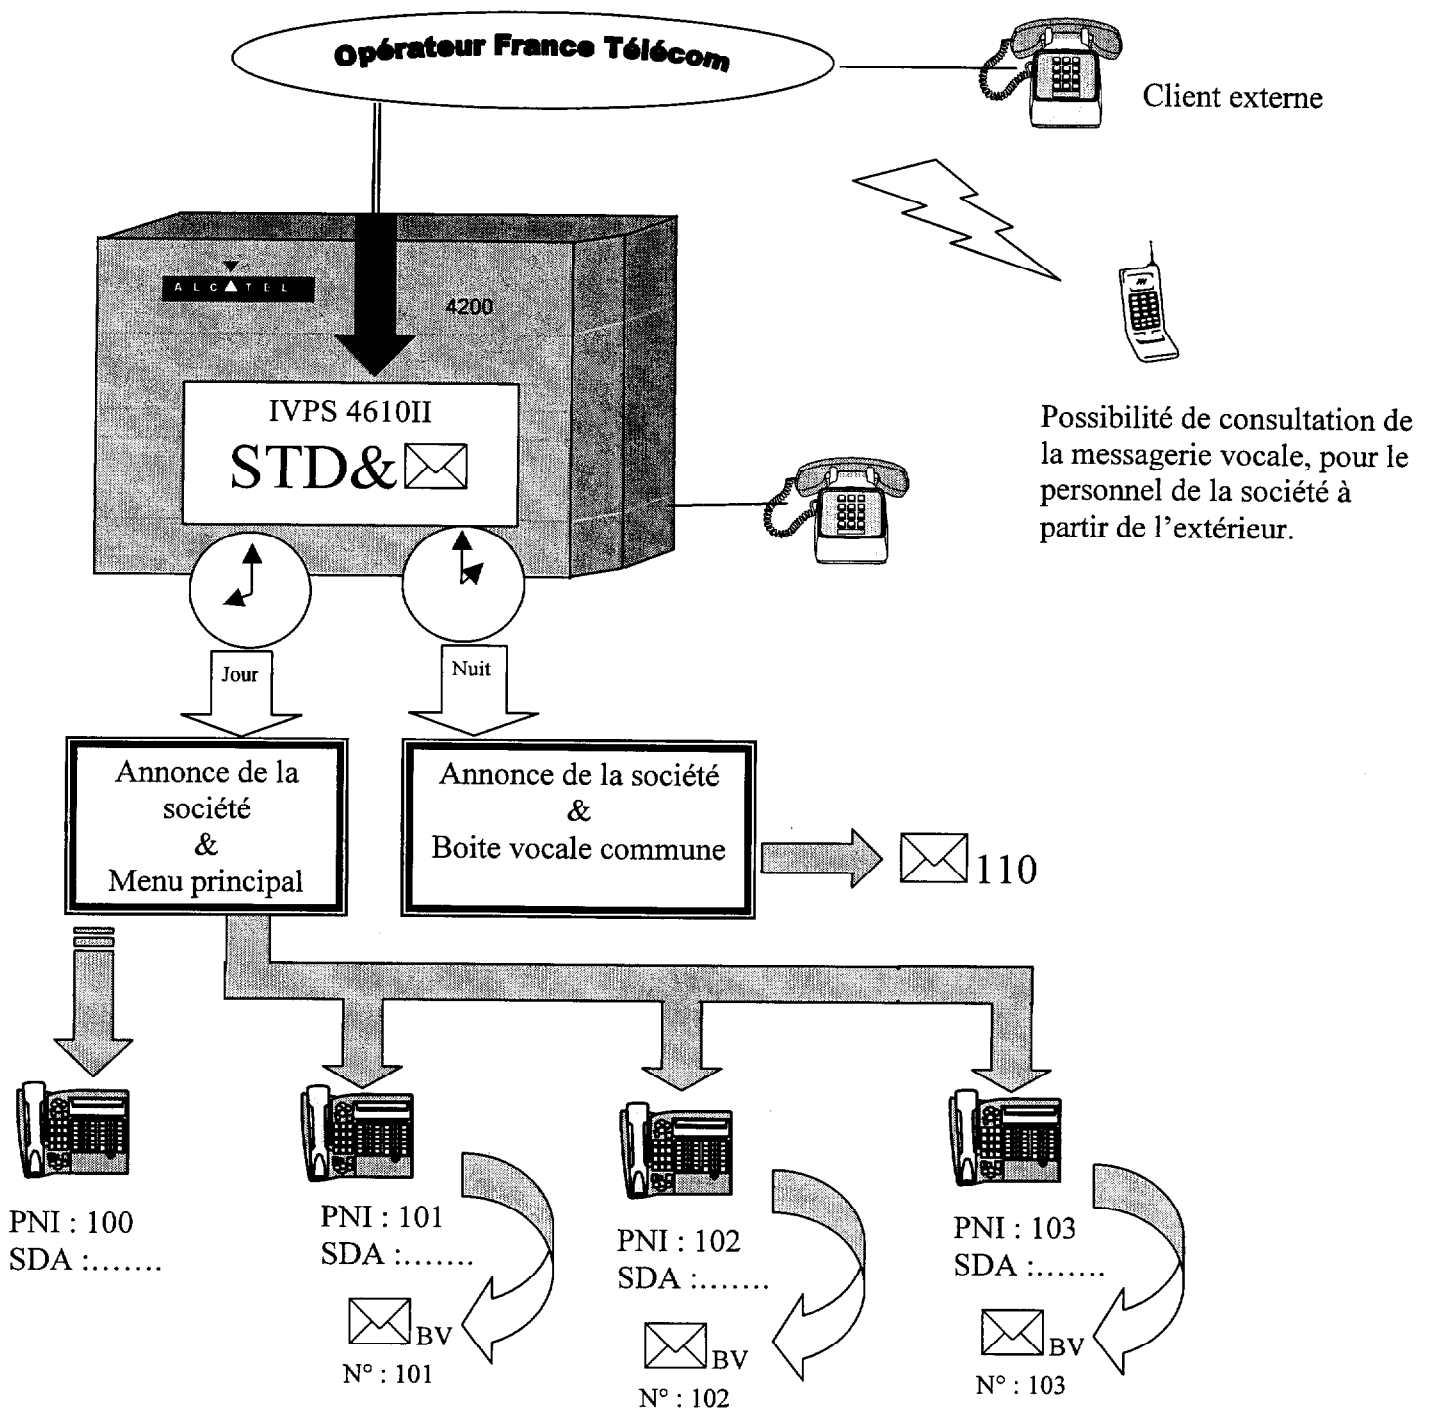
Opérateur France Télécom

Client externe

ALCATEL

4200

IVPS 4610II
STD&

Possibilité de consultation de la messagerie vocale, pour le personnel de la société à partir de l'extérieur.

Jour

Nuit

Annonce de la société
&
Menu principal

Annonce de la société
&
Boite vocale commune

110

PNI : 100
SDA :.......

PNI : 101
SDA :.......

BV
N° : 101

PNI : 102
SDA :.......

BV
N° : 102

PNI : 103
SDA :.......

BV
N° : 103